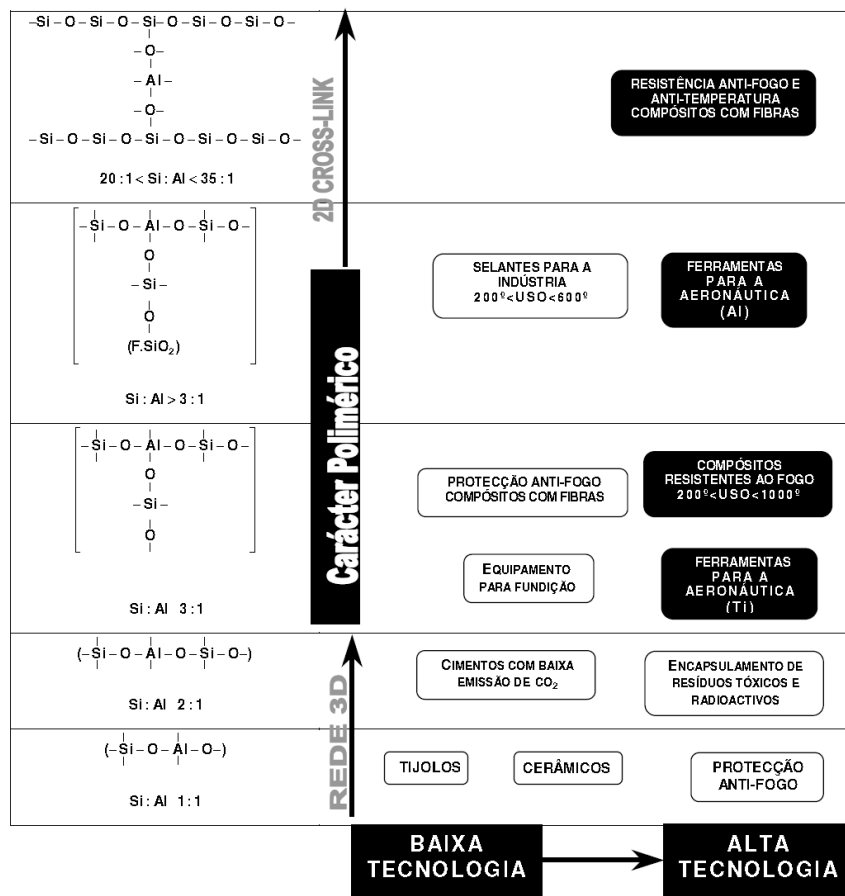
–Si – O – Si – O – Si – O – Si – O – Si – O –
– O –
– Al –
– O –
– Si – O – Si – O – Si – O – Si – O – Si – O –

20 : 1 < Si : Al < 35 : 1

2D CROSS-LINK

RESISTÊNCIA ANTI-FOGO E ANTI-TEMPERATURA COMPÓSITOS COM FIBRAS

[ – Si – O – Al – O – Si – O – ]
O
– Si –
O
(F.SiO$_2$)

Si : Al > 3 : 1

SELANTES PARA A INDÚSTRIA 200º<USO<600º

FERRAMENTAS PARA A AERONÁUTICA (Al)

Carácter Polimérico

[ – Si – O – Al – O – Si – O – ]
O
– Si –
O

Si : Al 3 : 1

PROTECÇÃO ANTI-FOGO COMPÓSITOS COM FIBRAS

COMPÓSITOS RESISTENTES AO FOGO 200º<USO<1000º

EQUIPAMENTO PARA FUNDIÇÃO

FERRAMENTAS PARA A AERONÁUTICA (Ti)

(– Si – O – Al – O – Si – O –)

Si : Al 2 : 1

CIMENTOS COM BAIXA EMISSÃO DE CO$_2$

ENCAPSULAMENTO DE RESÍDUOS TÓXICOS E RADIOACTIVOS

REDE 3D

(– Si – O – Al – O –)

Si : Al 1 : 1

TIJOLOS

CERÂMICOS

PROTECÇÃO ANTI-FOGO

BAIXA TECNOLOGIA

ALTA TECNOLOGIA